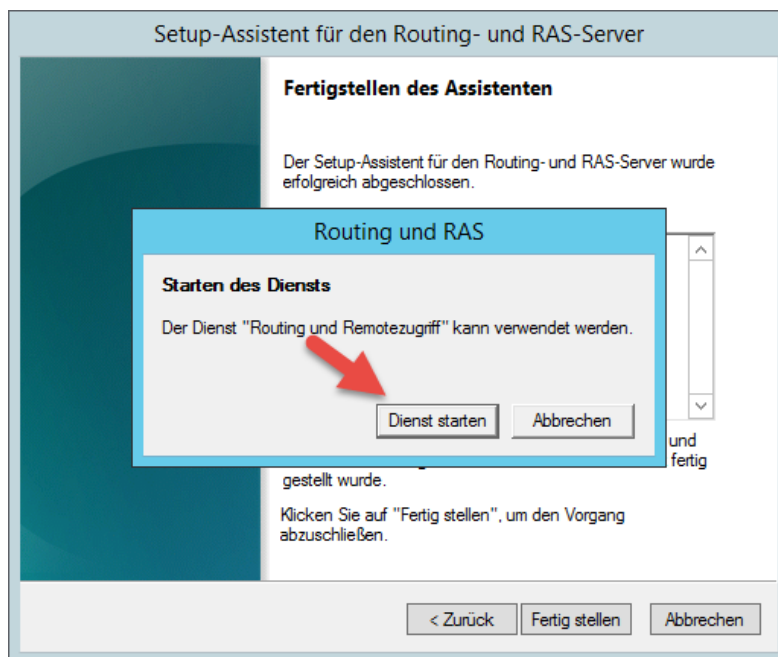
Setup-Assistent für den Routing- und RAS-Server

Fertigstellen des Assistenten

Der Setup-Assistent für den Routing- und RAS-Server wurde erfolgreich abgeschlossen.

Routing und RAS

Starten des Diensts

Der Dienst "Routing und Remotezugriff" kann verwendet werden.

Dienst starten

Abbrechen

und

fertig

gestellt wurde.

Klicken Sie auf "Fertig stellen", um den Vorgang abzuschließen.

< Zurück

Fertig stellen

Abbrechen